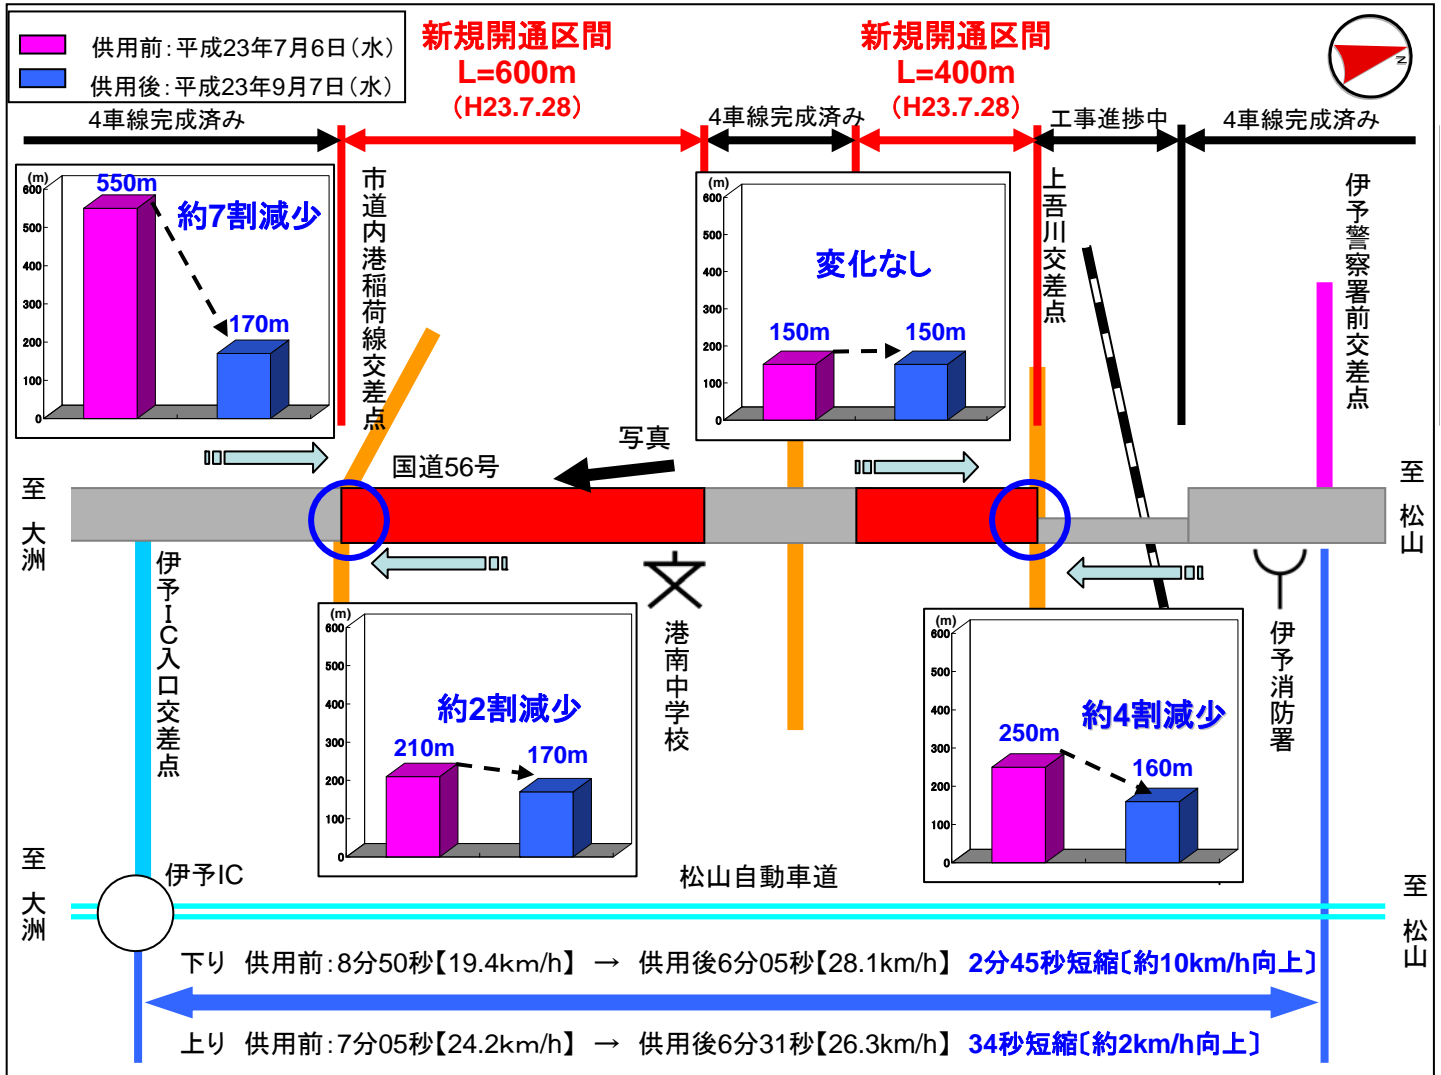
供用前：平成23年7月6日（水）
供用後：平成23年9月7日（水）

新規開通区間
L=600m
（H23.7.28）

新規開通区間
L=400m
（H23.7.28）

4車線完成済み
4車線完成済み
工事進捗中
4車線完成済み

(m)
600
500
400
300
200
100
0
550m
約7割減少
170m

市道内港稲荷線交差点

(m)
600
500
400
300
200
100
0
変化なし
150m
150m

上吾川交差点

伊予警察署前交差点

写真
国道56号

至 大洲
至 松山

伊予IC入口交差点

文
港南中学校

(m)
600
500
400
300
200
100
0
約2割減少
210m
170m

(m)
600
500
400
300
200
100
0
約4割減少
250m
160m

伊予消防署

伊予IC
松山自動車道

至 大洲
至 松山

下り 供用前：8分50秒【19.4km/h】 → 供用後6分05秒【28.1km/h】 2分45秒短縮〔約10km/h向上〕

上り 供用前：7分05秒【24.2km/h】 → 供用後6分31秒【26.3km/h】 34秒短縮〔約2km/h向上〕